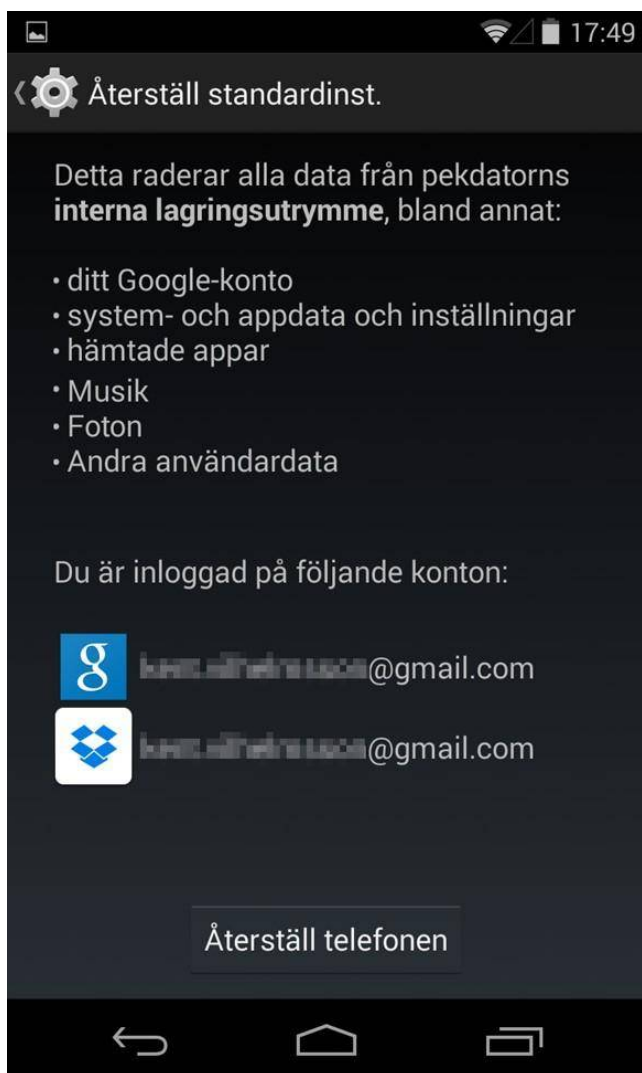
17:49

Återställ standardinst.

Detta raderar alla data från pekdatorns **interna lagringsutrymme**, bland annat:

• ditt Google-konto
• system- och appdata och inställningar
• hämtade appar
• Musik
• Foton
• Andra användardata

Du är inloggad på följande konton:

g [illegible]@gmail.com

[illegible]@gmail.com

Återställ telefonen